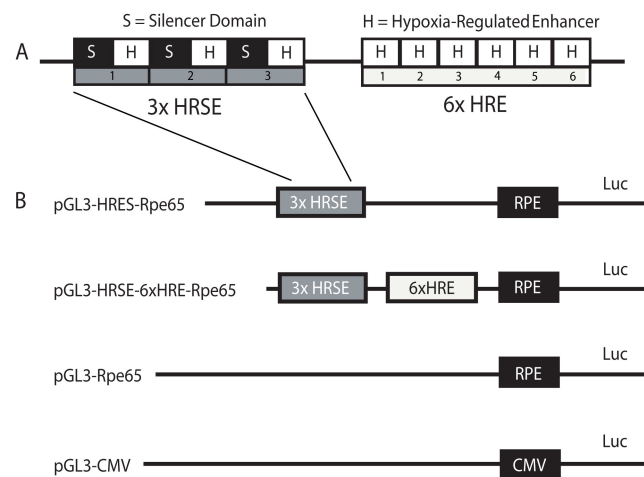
S = Silencer Domain

H = Hypoxia-Regulated Enhancer

A

S H S H S H

1 2 3

3x HRSE

H H H H H H

1 2 3 4 5 6

6x HRE

B

pGL3-HRES-Rpe65

3x HRSE

RPE

Luc

pGL3-HRSE-6xHRE-Rpe65

3x HRSE

6xHRE

RPE

Luc

pGL3-Rpe65

RPE

Luc

pGL3-CMV

CMV

Luc